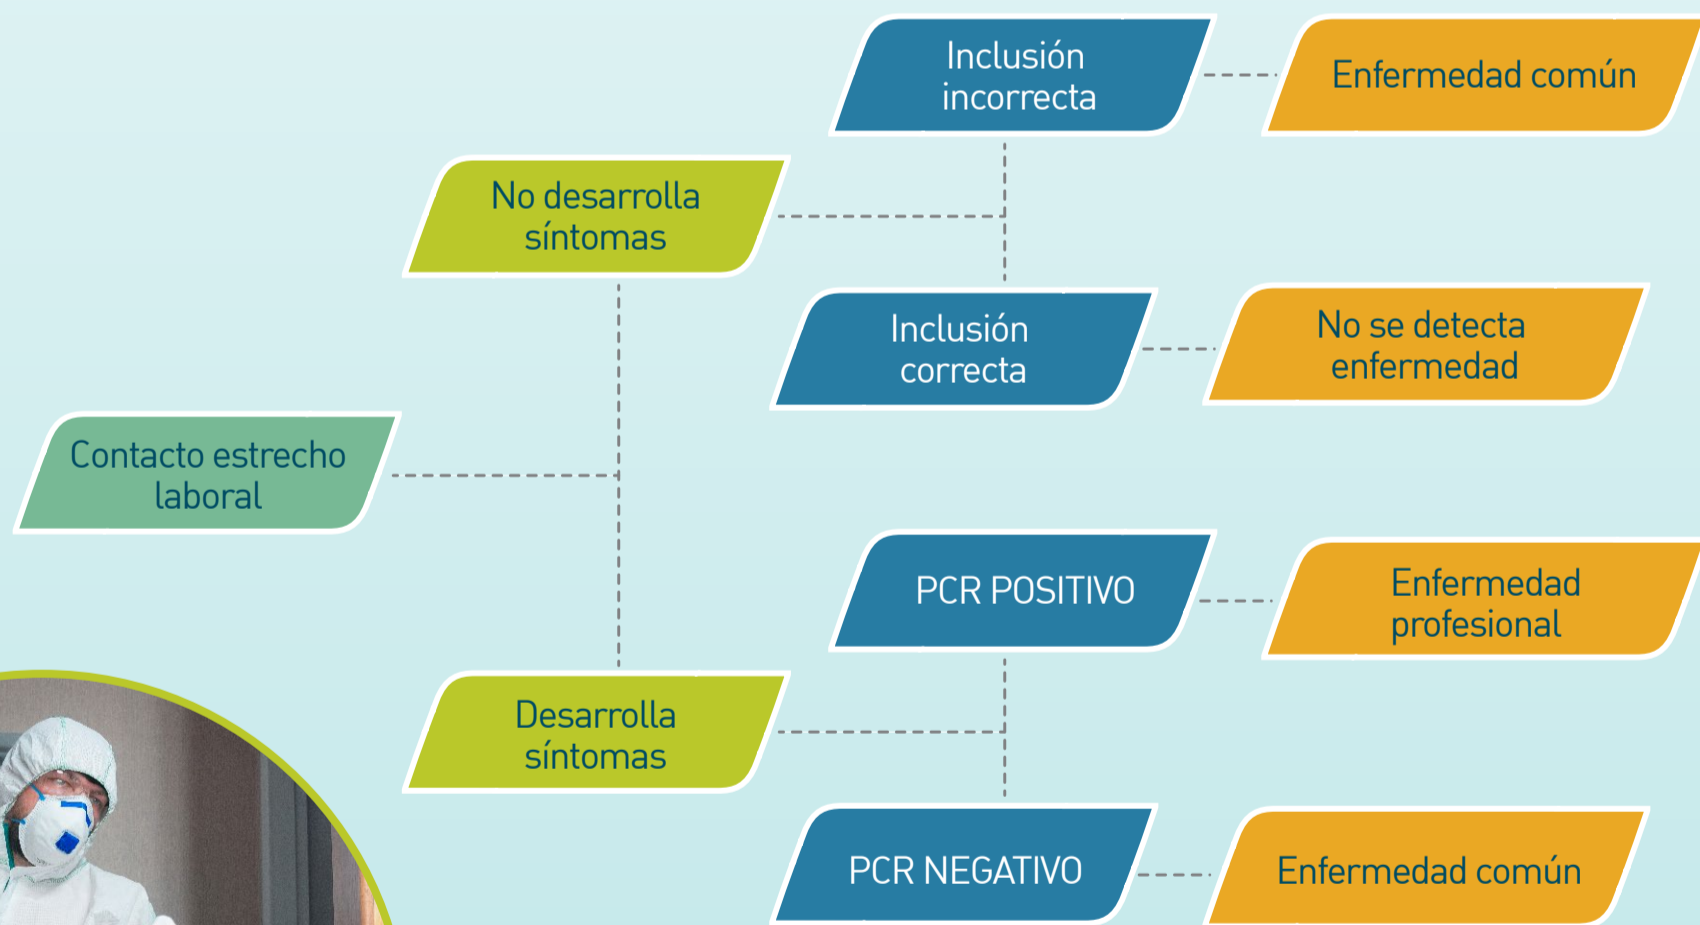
Contacto estrecho laboral

No desarrolla síntomas

Inclusión incorrecta

Enfermedad común

Inclusión correcta

No se detecta enfermedad

Desarrolla síntomas

PCR POSITIVO

Enfermedad profesional

PCR NEGATIVO

Enfermedad común